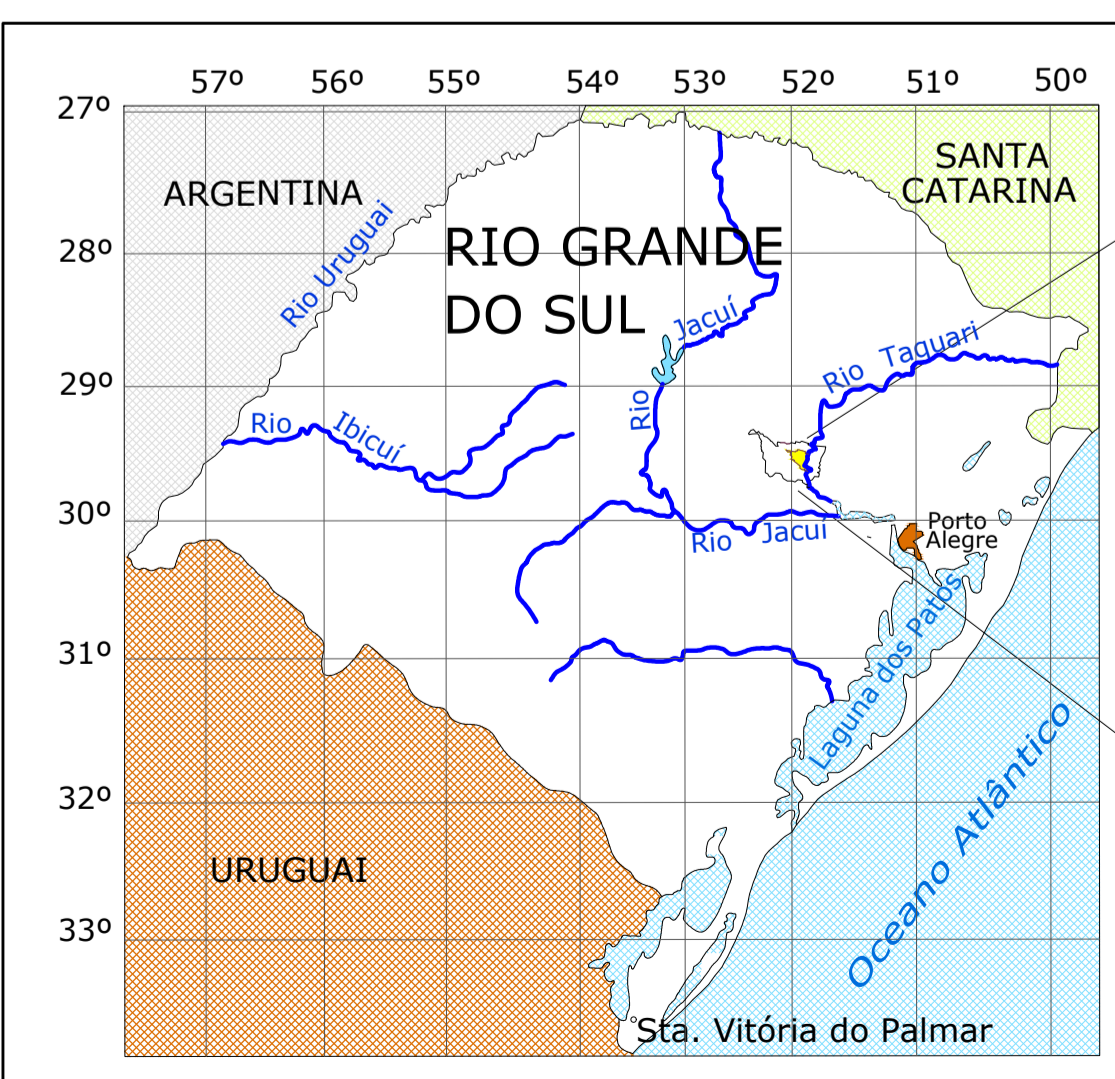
57º 56º 55º 54º 53º 52º 51º 50º

27º
28º
29º
30º
31º
32º
33º

ARGENTINA

SANTA CATARINA

RIO GRANDE DO SUL

Rio Uruguai

Rio Jacuí

Rio Taquari

Rio Ibicuí

Rio Jacuí

Porto Alegre

Laguna dos Patos

URUGUAI

Oceano Atlântico

Sta. Vitória do Palmar